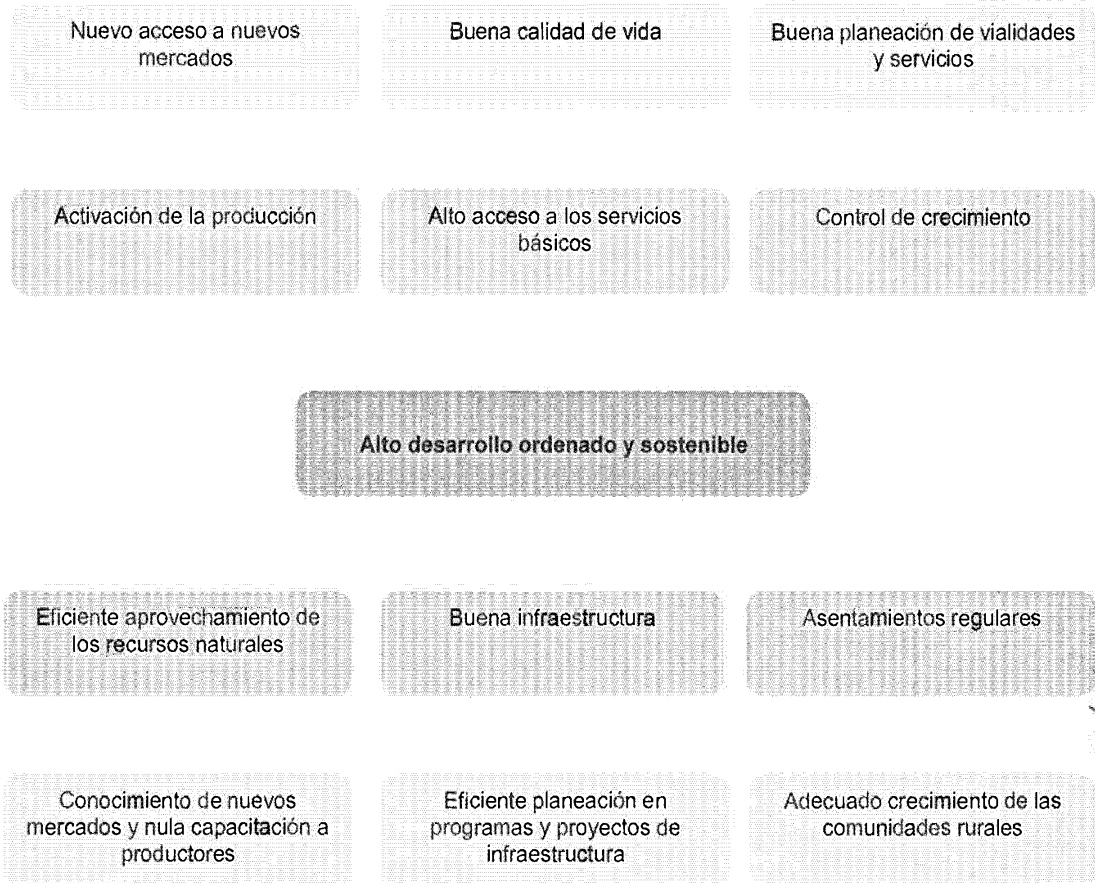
Nuevo acceso a nuevos mercados

Buena calidad de vida

Buena planeación de vialidades y servicios

Activación de la producción

Alto acceso a los servicios básicos

Control de crecimiento

Alto desarrollo ordenado y sostenible

Eficiente aprovechamiento de los recursos naturales

Buena infraestructura

Asentamientos regulares

Conocimiento de nuevos mercados y nula capacitación a productores

Eficiente planeación en programas y proyectos de infraestructura

Adecuado crecimiento de las comunidades rurales